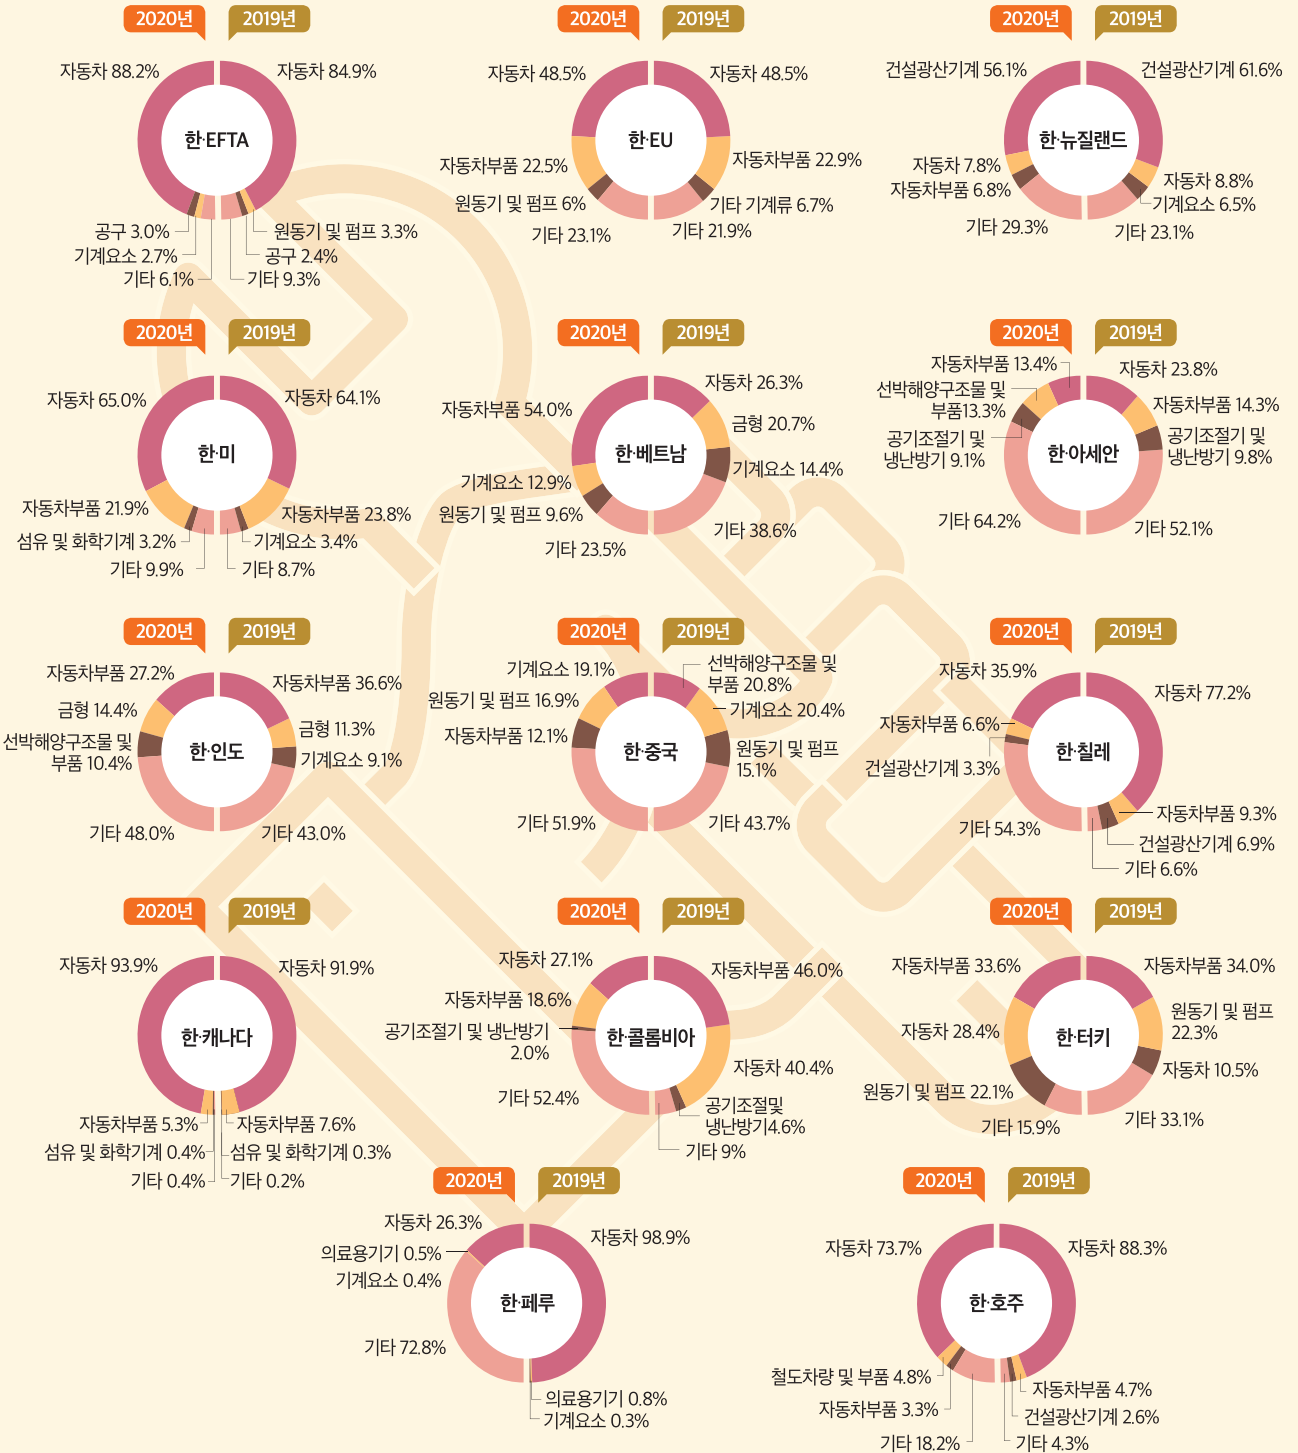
2020년
2019년
자동차 88.2%
자동차 84.9%
한·EFTA
공구 3.0%
기계요소 2.7%
기타 6.1%
원동기 및 펌프 3.3%
공구 2.4%
기타 9.3%

2020년
2019년
자동차 48.5%
자동차 48.5%
한·EU
자동차부품 22.5%
원동기 및 펌프 6%
기타 23.1%
자동차부품 22.9%
기타 기계류 6.7%
기타 21.9%

2020년
2019년
건설광산기계 56.1%
건설광산기계 61.6%
한·뉴질랜드
자동차 7.8%
자동차부품 6.8%
기타 29.3%
자동차 8.8%
기계요소 6.5%
기타 23.1%

2020년
2019년
자동차 65.0%
자동차 64.1%
한·미
자동차부품 21.9%
섬유 및 화학기계 3.2%
기타 9.9%
자동차부품 23.8%
기계요소 3.4%
기타 8.7%

2020년
2019년
자동차부품 54.0%
자동차 26.3%
한·베트남
금형 20.7%
기계요소 14.4%
기계요소 12.9%
원동기 및 펌프 9.6%
기타 23.5%
기타 38.6%

2020년
2019년
자동차부품 13.4%
선박해양구조물 및 부품13.3%
공기조절기 및 냉난방기 9.1%
기타 64.2%
자동차 23.8%
자동차부품 14.3%
공기조절기 및 냉난방기 9.8%
한·아세안
기타 52.1%

2020년
2019년
자동차부품 27.2%
금형 14.4%
선박해양구조물 및 부품 10.4%
기타 48.0%
자동차부품 36.6%
금형 11.3%
기계요소 9.1%
한·인도
기타 43.0%

2020년
2019년
기계요소 19.1%
원동기 및 펌프 16.9%
자동차부품 12.1%
기타 51.9%
선박해양구조물 및 부품 20.8%
기계요소 20.4%
원동기 및 펌프 15.1%
한·중국
기타 43.7%

2020년
2019년
자동차 35.9%
자동차부품 6.6%
건설광산기계 3.3%
기타 54.3%
자동차 77.2%
한·칠레
자동차부품 9.3%
건설광산기계 6.9%
기타 6.6%

2020년
2019년
자동차 93.9%
자동차 91.9%
한·캐나다
자동차부품 5.3%
섬유 및 화학기계 0.4%
기타 0.4%
자동차부품 7.6%
섬유 및 화학기계 0.3%
기타 0.2%

2020년
2019년
자동차 27.1%
자동차부품 18.6%
공기조절기 및 냉난방기 2.0%
기타 52.4%
자동차부품 46.0%
한·콜롬비아
자동차 40.4%
공기조절및 냉난방기4.6%
기타 9%

2020년
2019년
자동차부품 33.6%
자동차 28.4%
원동기 및 펌프 22.1%
기타 15.9%
자동차부품 34.0%
원동기 및 펌프 22.3%
한·터키
자동차 10.5%
기타 33.1%

2020년
2019년
자동차 26.3%
의료용기기 0.5%
기계요소 0.4%
기타 72.8%
자동차 98.9%
한·페루
의료용기기 0.8%
기계요소 0.3%

2020년
2019년
자동차 73.7%
자동차 88.3%
한·호주
철도차량 및 부품 4.8%
자동차부품 3.3%
기타 18.2%
자동차부품 4.7%
건설광산기계 2.6%
기타 4.3%